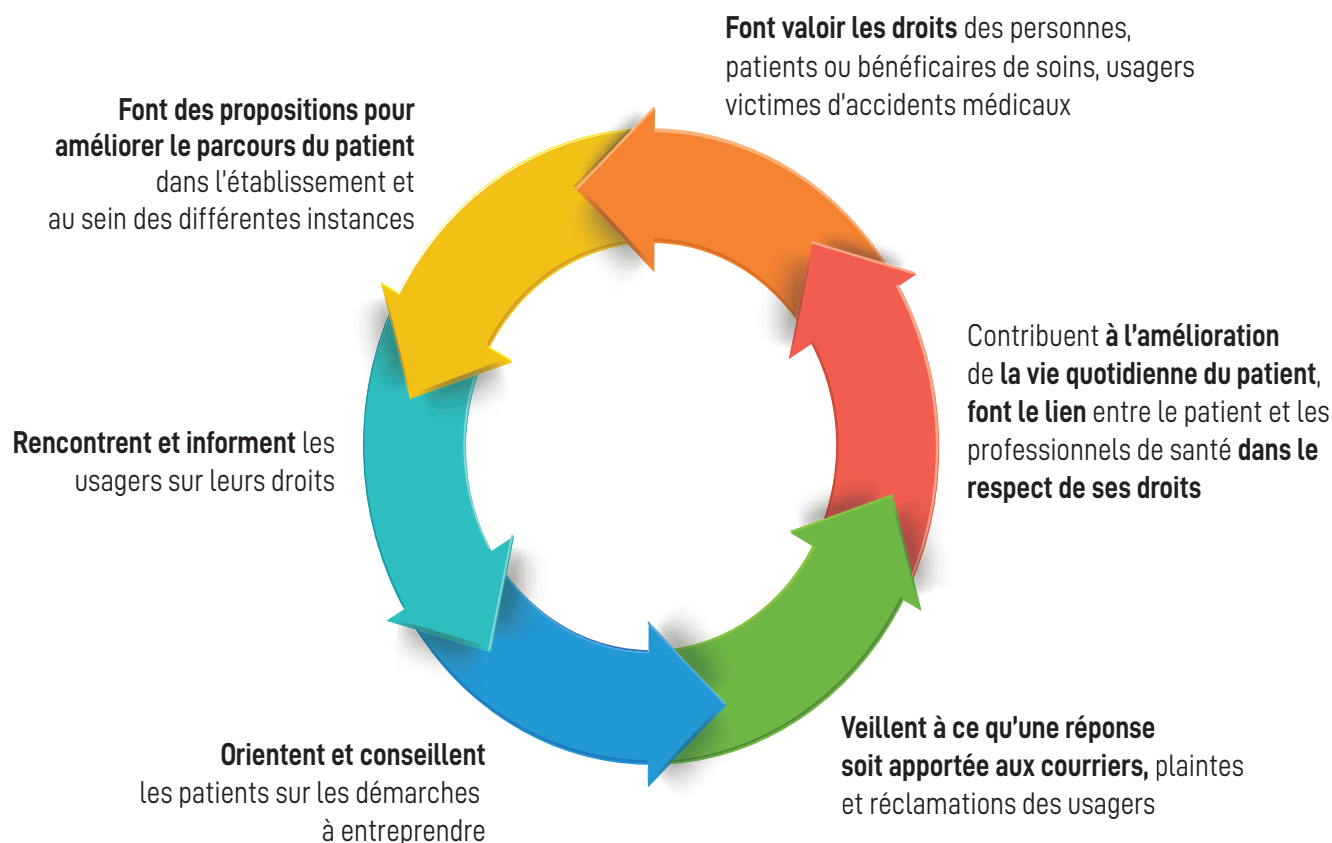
Font valoir les droits des personnes, patients ou bénéficaires de soins, usagers victimes d'accidents médicaux

Font des propositions pour améliorer le parcours du patient dans l'établissement et au sein des différentes instances

Contribuent à l'amélioration de la vie quotidienne du patient, font le lien entre le patient et les professionnels de santé dans le respect de ses droits

Rencontrent et informent les usagers sur leurs droits

Veillent à ce qu'une réponse soit apportée aux courriers, plaintes et réclamations des usagers

Orientent et conseillent les patients sur les démarches à entreprendre